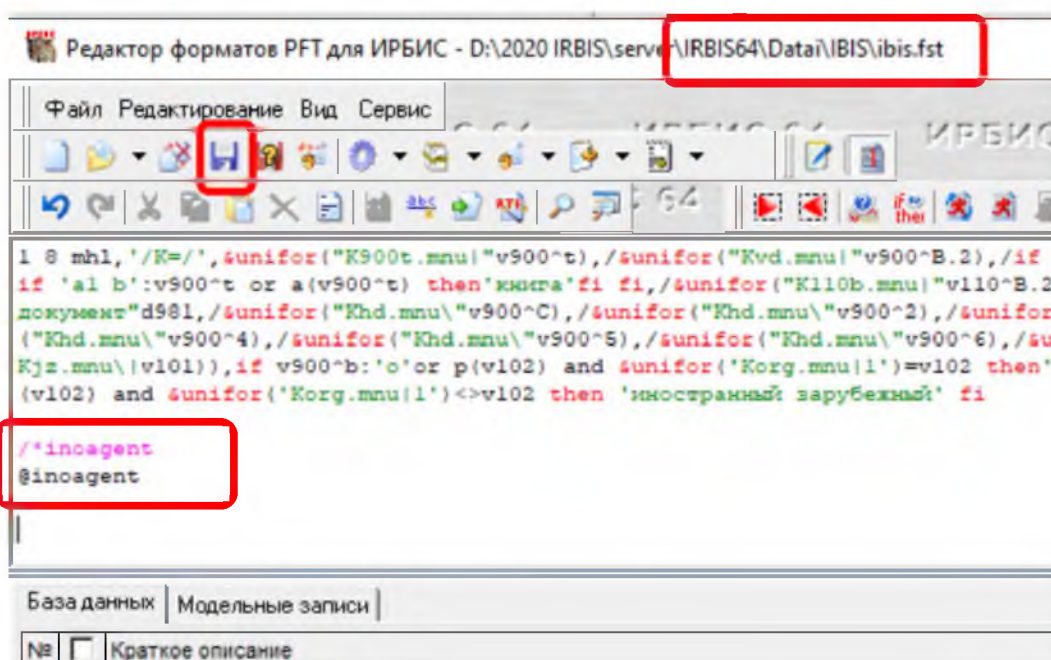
Редактор форматов PFT для ИРБИС - D:\2020 IRBIS\server\IRBIS64\Datai\IBIS\ibis.fst

Файл Редактирование Вид Сервис

ИРБИС

64

1 8 mhl,'/K=/',&unifor("K900t.mnu|"v900^t),/&unifor("Kvd.mnu|"v900^B.2),/if
if 'al b':v900^t or a(v900^t) then'книга'fi fi,/&unifor("K110b.mnu|"v110^B.2
документ"d981,/&unifor("Khd.mnu\"v900^C),/&unifor("Khd.mnu\"v900^2),/&unifor
("Khd.mnu\"v900^4),/&unifor("Khd.mnu\"v900^5),/&unifor("Khd.mnu\"v900^6),/&u
Kjz.mnu\|v101)),if v900^b:'o'or p(v102) and &unifor('Korg.mnu|1')=v102 then'
(v102) and &unifor('Korg.mnu|1')<>v102 then 'иностранный зарубежный' fi

/*inoagent
@inoagent

База данных Модельные записи

№ Краткое описание